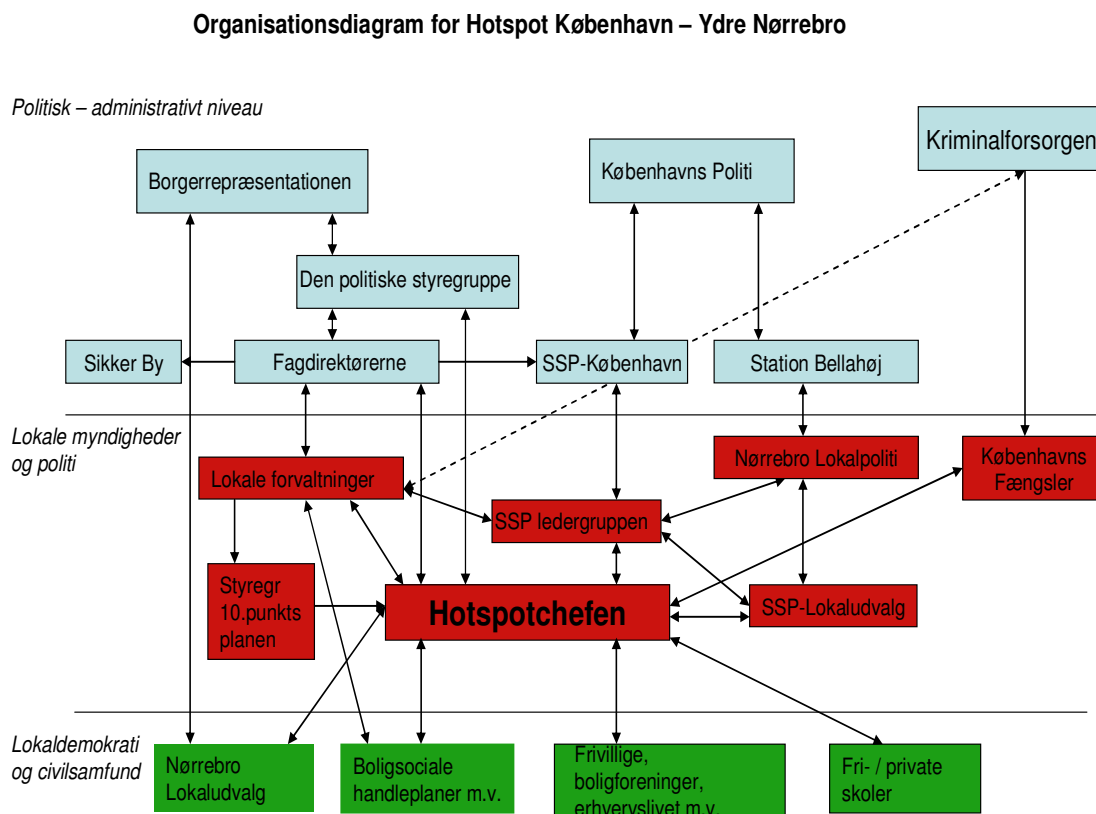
Organisationsdiagram for Hotspot København – Ydre Nørrebro

Politisk – administrativt niveau

Borgerrepræsentationen

Københavns Politi

Kriminalforsorgen

Den politiske styregruppe

Sikker By

Fagdirektørerne

SSP-København

Station Bellahøj

Lokale myndigheder og politi

Nørrebro Lokalpoliti

Københavns Fængsler

Lokale forvaltninger

SSP ledergruppen

Styregr 10.punkts planen

Hotspotchefen

SSP-Lokaludvalg

Lokaldemokrati og civilsamfund

Nørrebro Lokaludvalg

Boligsociale handleplaner m.v.

Frivillige, boligforeninger, erhvervslivet m.v.

Fri- / private skoler